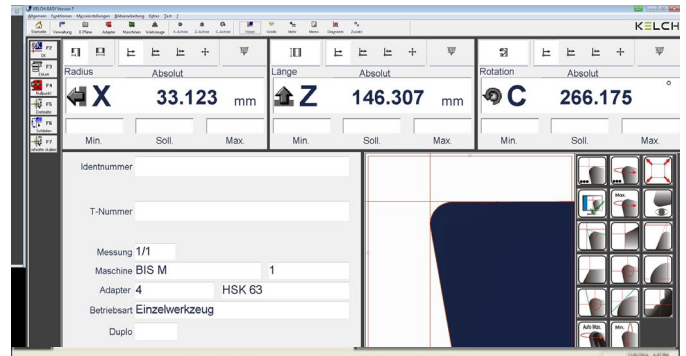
KELCH-EASY Version 7
Allgemein Funktionen Messeinstellungen Bildverarbeitung Extras Tools ?
Startseite Verwaltung E.Pläne Adapter Maschinen Werkzeuge X-Achse Z-Achse C-Achse Vision Grafik Mehr Memo Diagramm Zurück
KELCH
F2 OK
F3 Zurück
F4 Nullpunkt
F5 Rundlauf
F6 Schleifen
F7
Radius
Absolut
X
33.123
mm
Min.
Soll.
Max.
Länge
Absolut
Z
146.307
mm
Min.
Soll.
Max.
Rotation
Absolut
C
266.175
°
Min.
Soll.
Max.
Identnummer
T-Nummer
Messung 1/1
Maschine BIS M
1
Adapter 4
HSK 63
Betriebsart Einzelwerkzeug
Duplo
Max.
Auto Max.
Min.